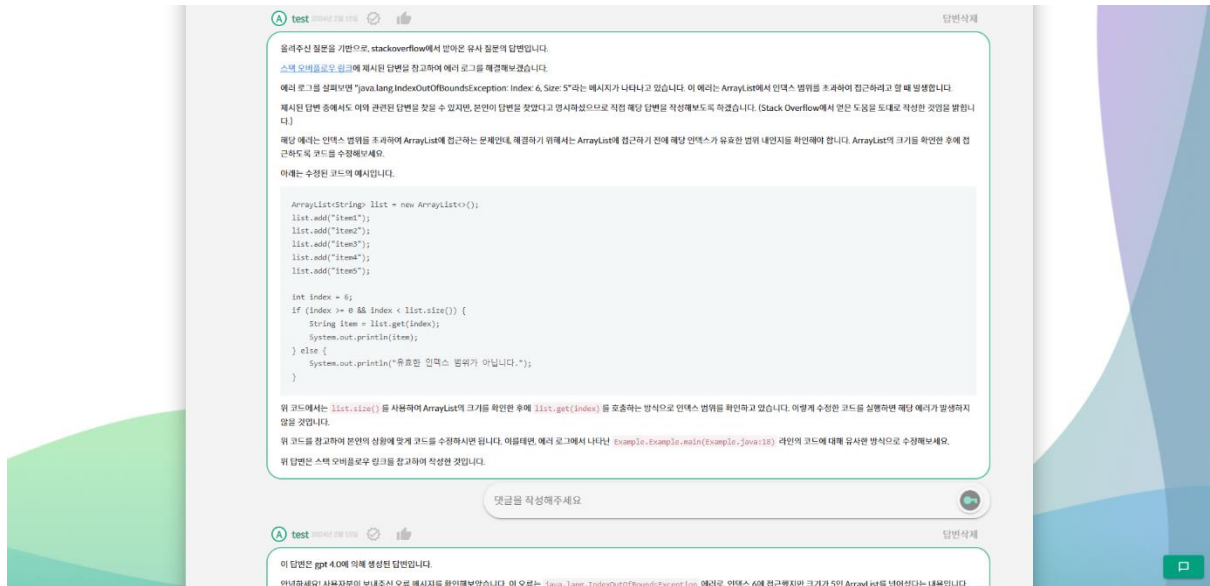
A test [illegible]

답변삭제

올려주신 질문을 기반으로, stackoverflow에서 받아온 유사 질문의 답변입니다.

스택 오버플로우 링크에 제시된 답변을 참고하여 에러 로그를 해결해보겠습니다.

에러 로그를 살펴보면 "java.lang.IndexOutOfBoundsException: Index: 6, Size: 5"라는 메시지가 나타나고 있습니다. 이 에러는 ArrayList에서 인덱스 범위를 초과하여 접근하려고 할 때 발생합니다.

제시된 답변 중에서도 이와 관련된 답변을 찾을 수 있지만, 본인이 답변을 찾았다고 명시하셨으므로 직접 해당 답변을 작성해보도록 하겠습니다. (Stack Overflow에서 얻은 도움을 토대로 작성한 것임을 밝힙니다.)

해당 에러는 인덱스 범위를 초과하여 ArrayList에 접근하는 문제인데, 해결하기 위해서는 ArrayList에 접근하기 전에 해당 인덱스가 유효한 범위 내인지를 확인해야 합니다. ArrayList의 크기를 확인한 후에 접근하도록 코드를 수정해보세요.

아래는 수정된 코드의 예시입니다.

```
ArrayList<String> list = new ArrayList<>();
list.add("item1");
list.add("item2");
list.add("item3");
list.add("item4");
list.add("item5");

int index = 6;
if (index >= 0 && index < list.size()) {
    String item = list.get(index);
    System.out.println(item);
} else {
    System.out.println("유효한 인덱스 범위가 아닙니다.");
}
```

위 코드에서는 list.size() 를 사용하여 ArrayList의 크기를 확인한 후에 list.get(index) 를 호출하는 방식으로 인덱스 범위를 확인하고 있습니다. 이렇게 수정한 코드를 실행하면 해당 에러가 발생하지 않을 것입니다.

위 코드를 참고하여 본인의 상황에 맞게 코드를 수정하시면 됩니다. 이를테면, 에러 로그에서 나타난 Example.Example.main(Example.java:18) 라인의 코드에 대해 유사한 방식으로 수정해보세요.

위 답변은 스택 오버플로우 링크를 참고하여 작성한 것입니다.

댓글을 작성해주세요

A test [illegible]

답변삭제

이 답변은 gpt 4.0에 의해 생성된 답변입니다.

안녕하세요! 사용자분이 보내주신 오류 메시지를 확인해보았습니다. 이 오류는 java.lang.IndexOutOfBoundsException 에러로, 인덱스 6에 접근하려 했지만 크기가 5인 ArrayList를 넘어섰다는 내용입니다.